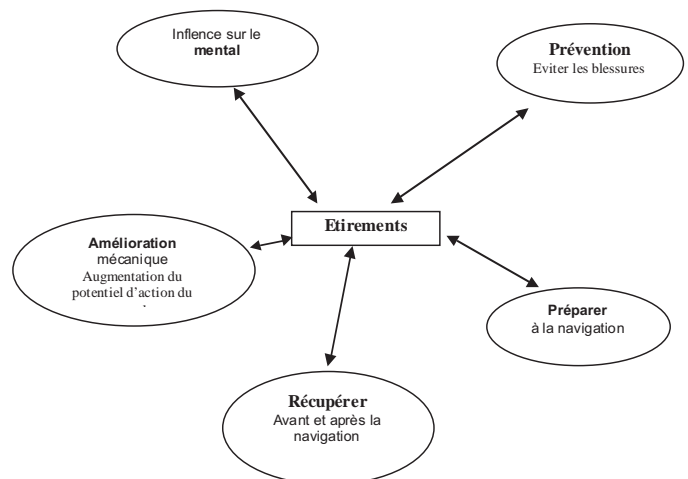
Inflence sur le **mental**

**Prévention**
Eviter les blessures

**Etirements**

**Amélioration**
mécanique
Augmentation du potentiel d'action du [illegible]

**Préparer**
à la navigation

**Récupérer**
Avant et après la navigation